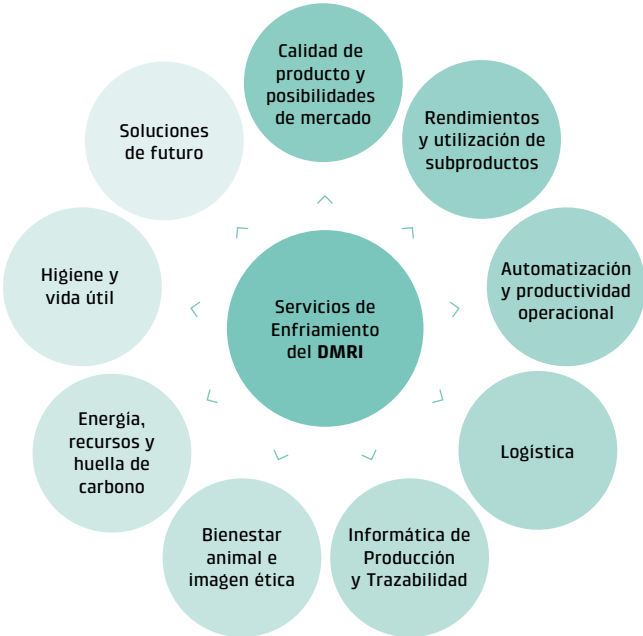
Calidad de producto y posibilidades de mercado

Rendimientos y utilización de subproductos

Automatización y productividad operacional

Logística

Informática de Producción y Trazabilidad

Bienestar animal e imagen ética

Energía, recursos y huella de carbono

Higiene y vida útil

Soluciones de futuro

Servicios de Enfriamiento del **DMRI**